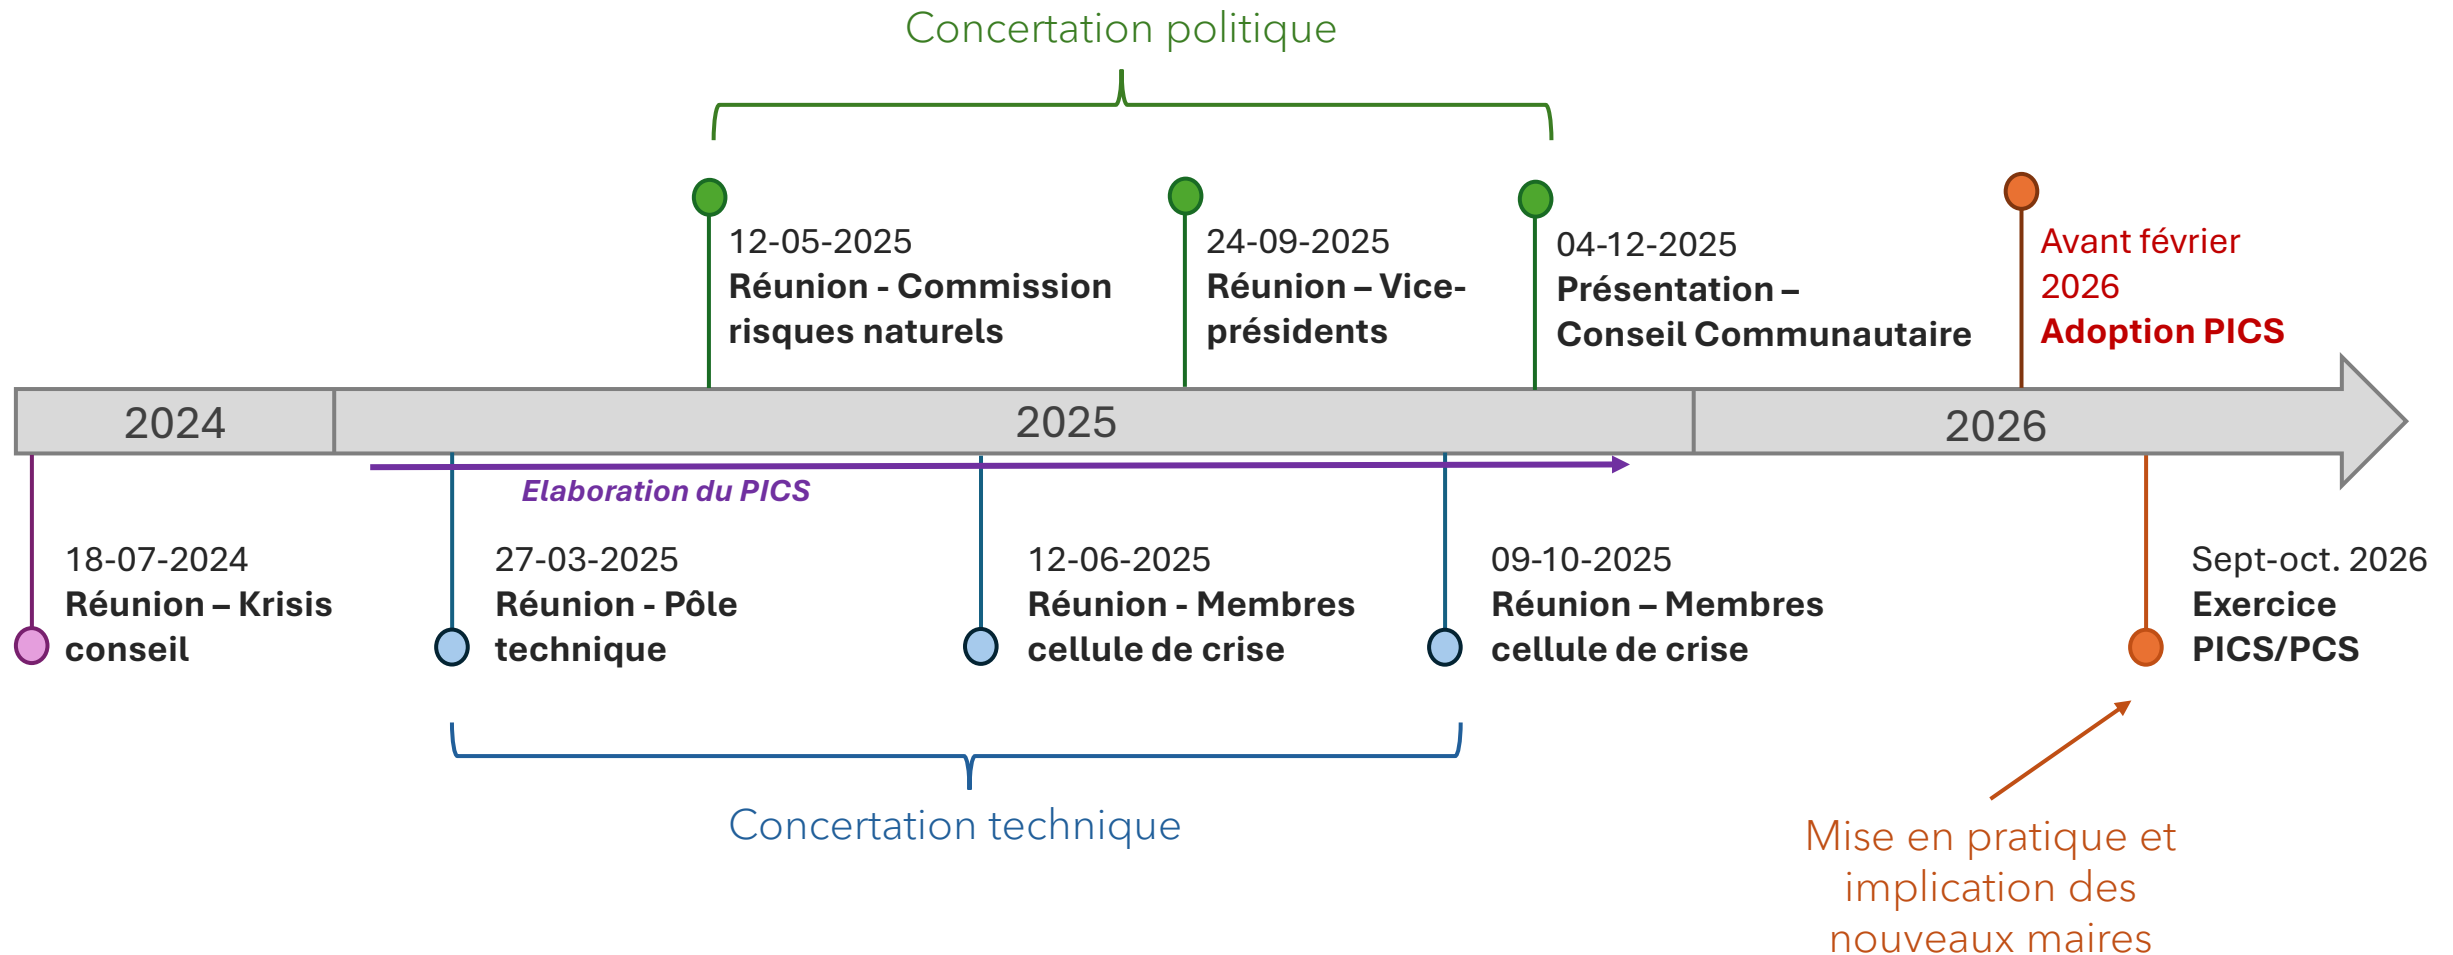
Concertation politique

12-05-2025
Réunion - Commission risques naturels

24-09-2025
Réunion – Vice-présidents

04-12-2025
Présentation – Conseil Communautaire

Avant février 2026
Adoption PICS

2024

2025

2026

Elaboration du PICS

18-07-2024
Réunion – Krisis conseil

27-03-2025
Réunion - Pôle technique

12-06-2025
Réunion - Membres cellule de crise

09-10-2025
Réunion – Membres cellule de crise

Sept-oct. 2026
Exercice PICS/PCS

Concertation technique

Mise en pratique et implication des nouveaux maires